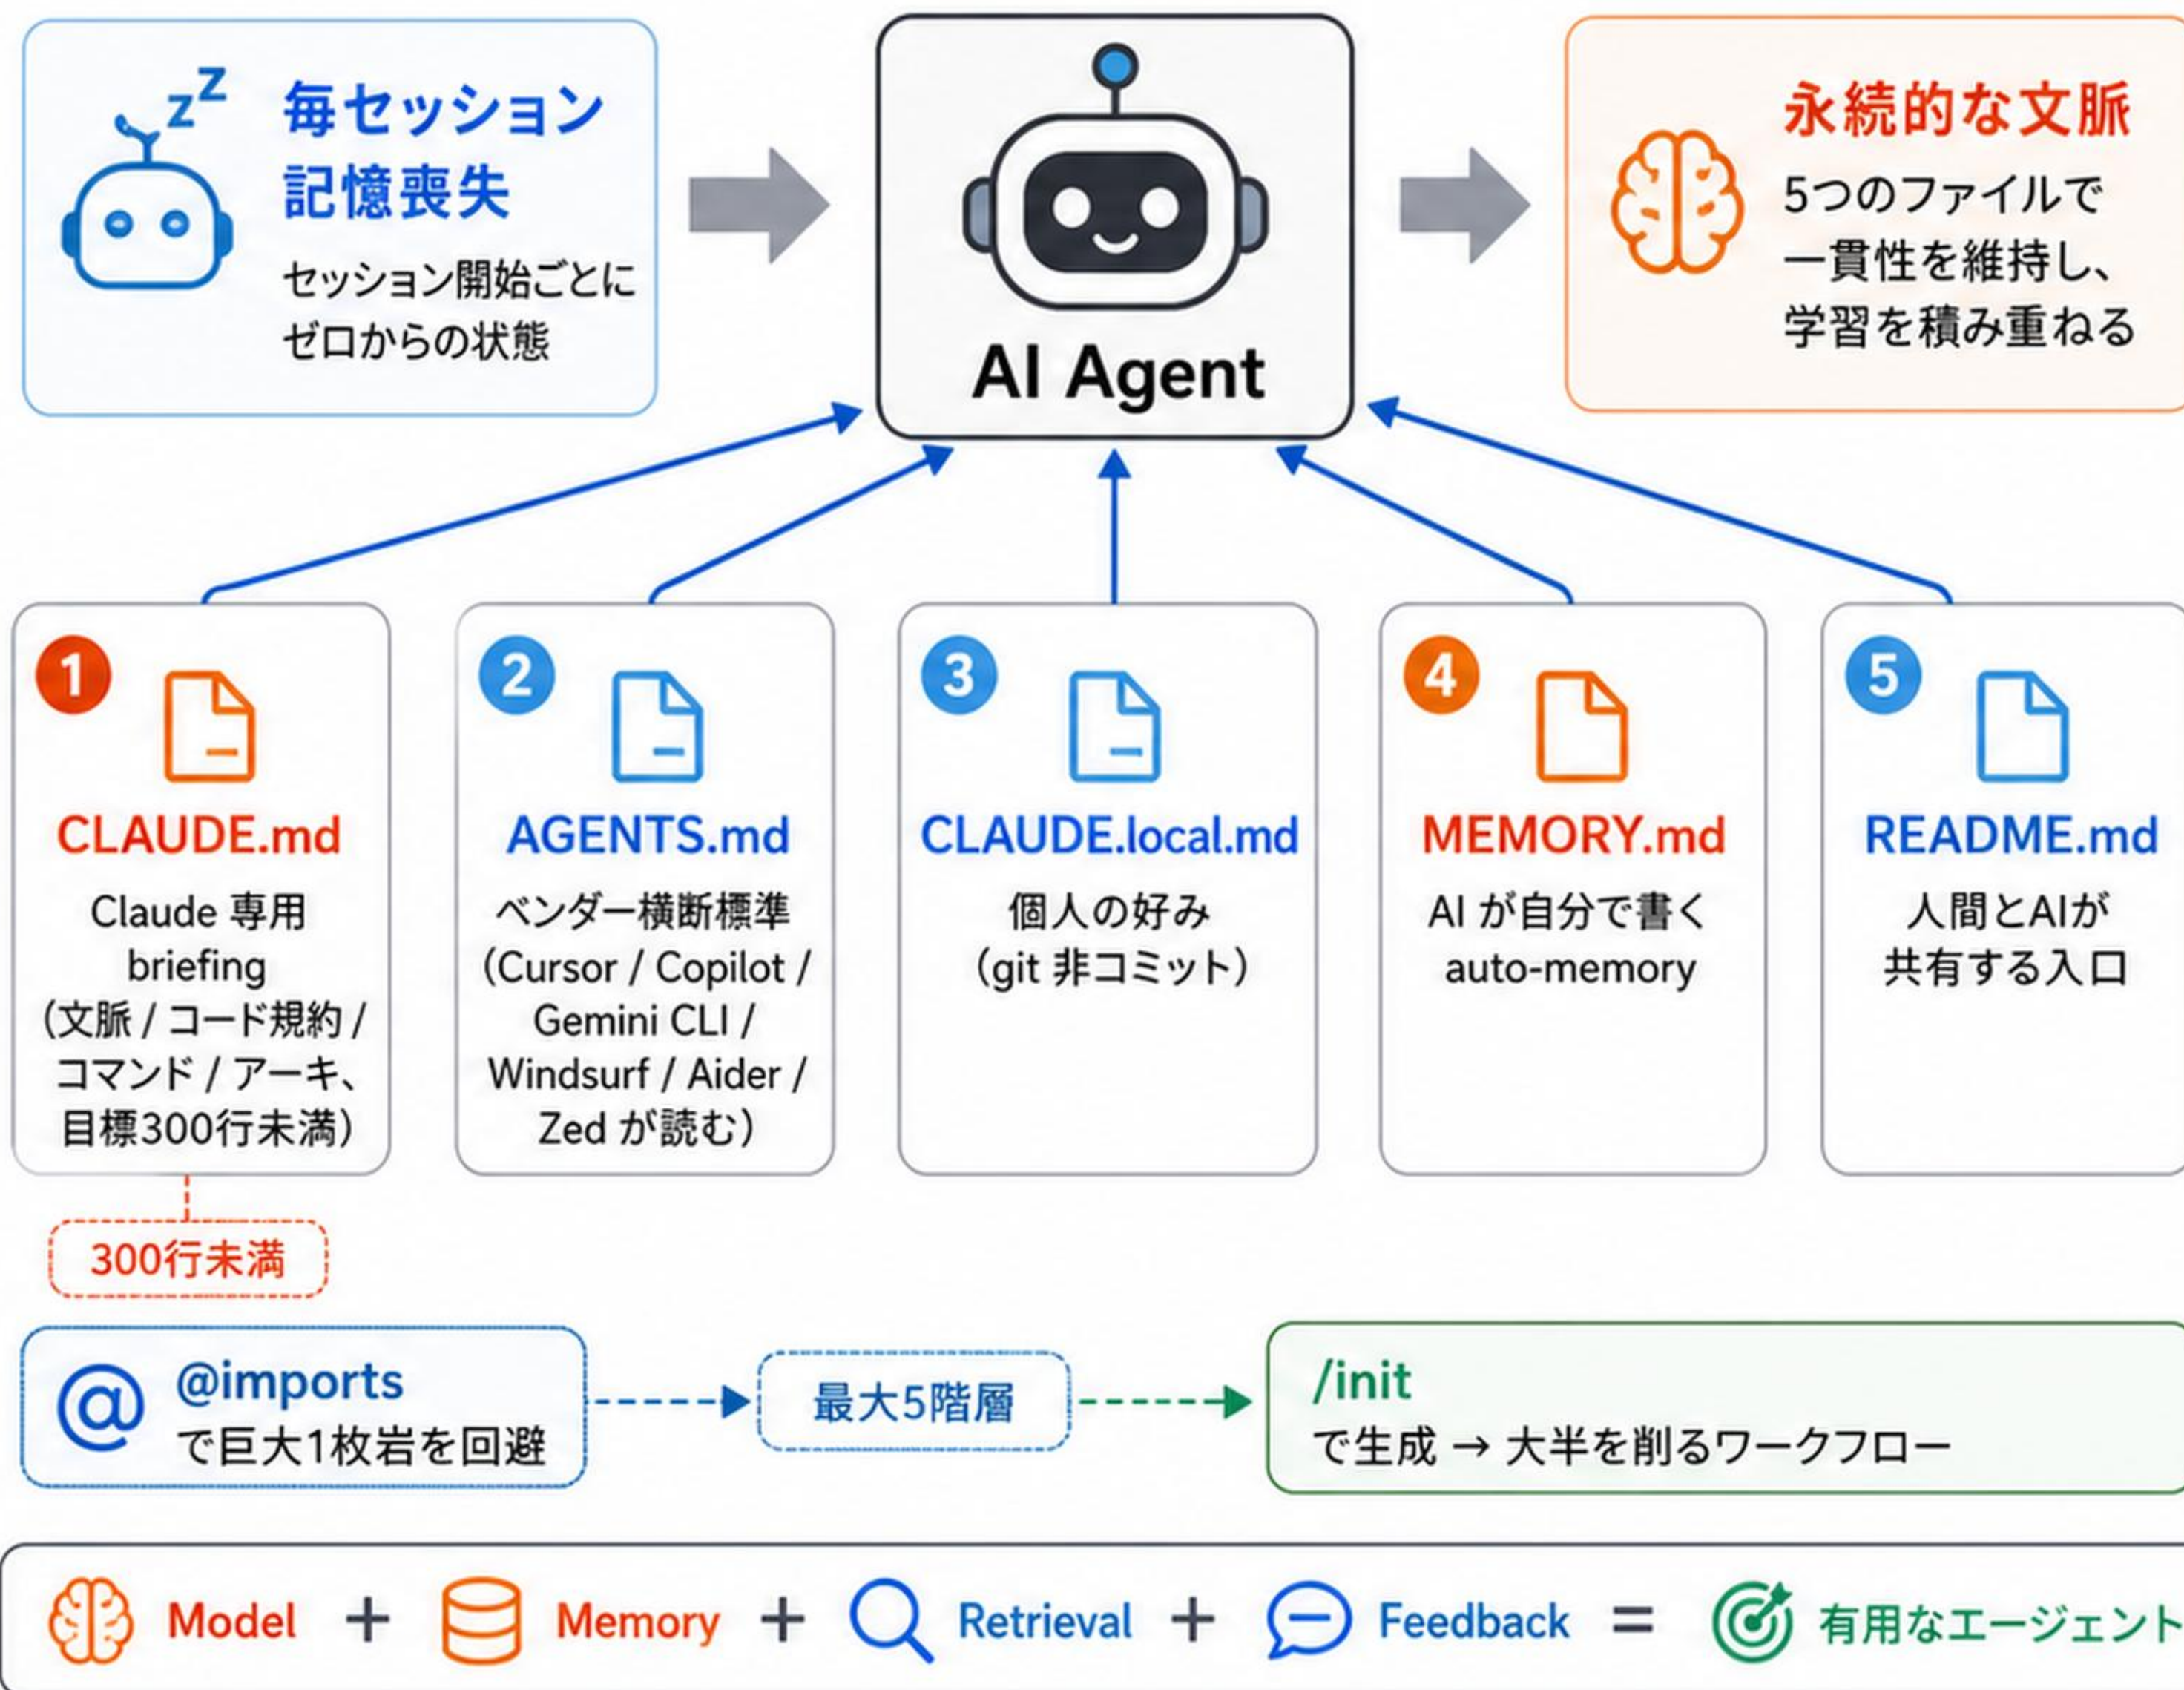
zzz

毎セッション
記憶喪失
セッション開始ごとにゼロからの状態

AI Agent

永続的な文脈
5つのファイルで一貫性を維持し、学習を積み重ねる

1
CLAUDE.md
Claude 専用 briefing（文脈 / コード規約 / コマンド / アーキ、目標300行未満）

2
AGENTS.md
ベンダー横断標準（Cursor / Copilot / Gemini CLI / Windsurf / Aider / Zed が読む）

3
CLAUDE.local.md
個人の好み（git 非コミット）

4
MEMORY.md
AI が自分で書く auto-memory

5
README.md
人間とAIが共有する入口

300行未満

@
@imports
で巨大1枚岩を回避

最大5階層

/init
で生成 → 大半を削るワークフロー

Model + Memory + Retrieval + Feedback = 有用なエージェント